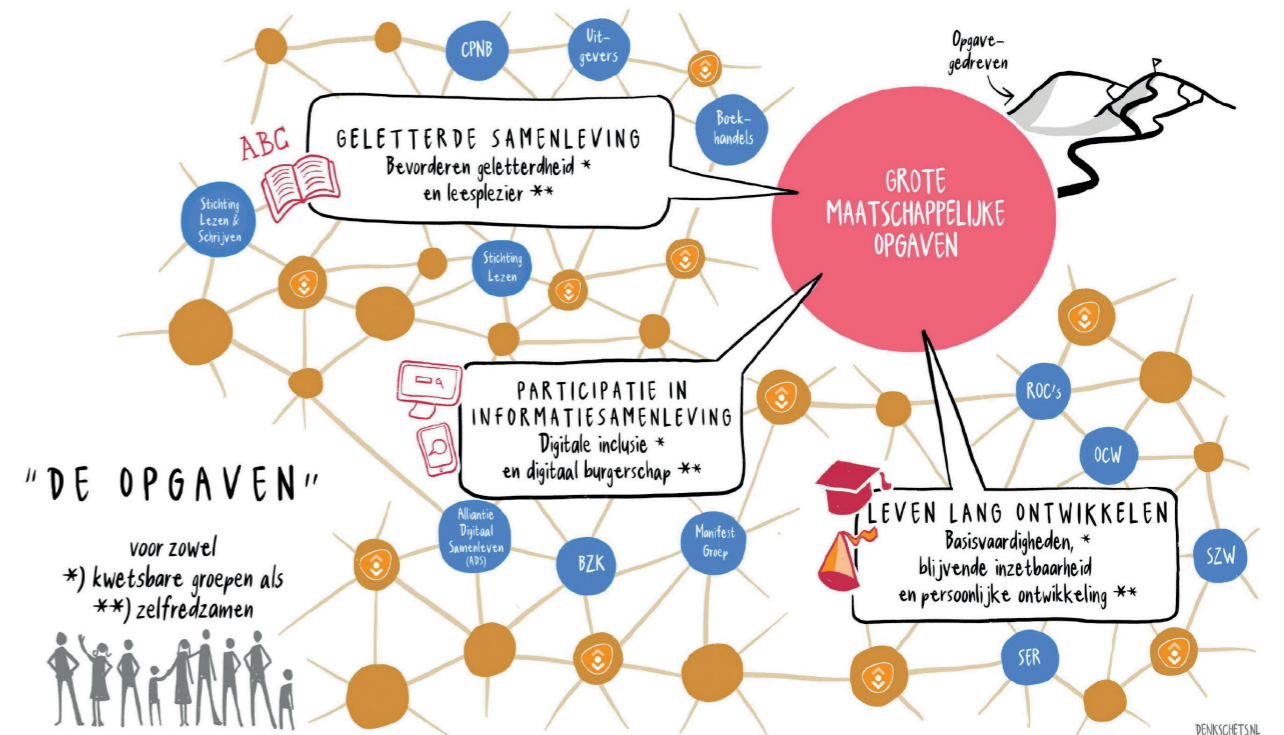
CPNB

Uitgevers

Boekhandels

Opgavegedreven

ABC

GELETTERDE SAMENLEVING
Bevorderen geletterdheid *
en leesplezier **

GROTE MAATSCHAPPELIJKE OPGAVEN

Stichting Lezen & Schrijven

Stichting Lezen

PARTICIPATIE IN INFORMATIESAMENLEVING
Digitale inclusie *
en digitaal burgerschap **

ROC's

OCW

"DE OPGAVEN"

voor zowel
*) kwetsbare groepen als
**) zelfredzamen

Allantie Digitaal Samenleven (ADS)

BZK

Manifest Groep

LEVEN LANG ONTWIKKELEN
Basisvaardigheden, *
blijvende inzetbaarheid
en persoonlijke ontwikkeling **

SZW

SER

DENKSCHETS.NL